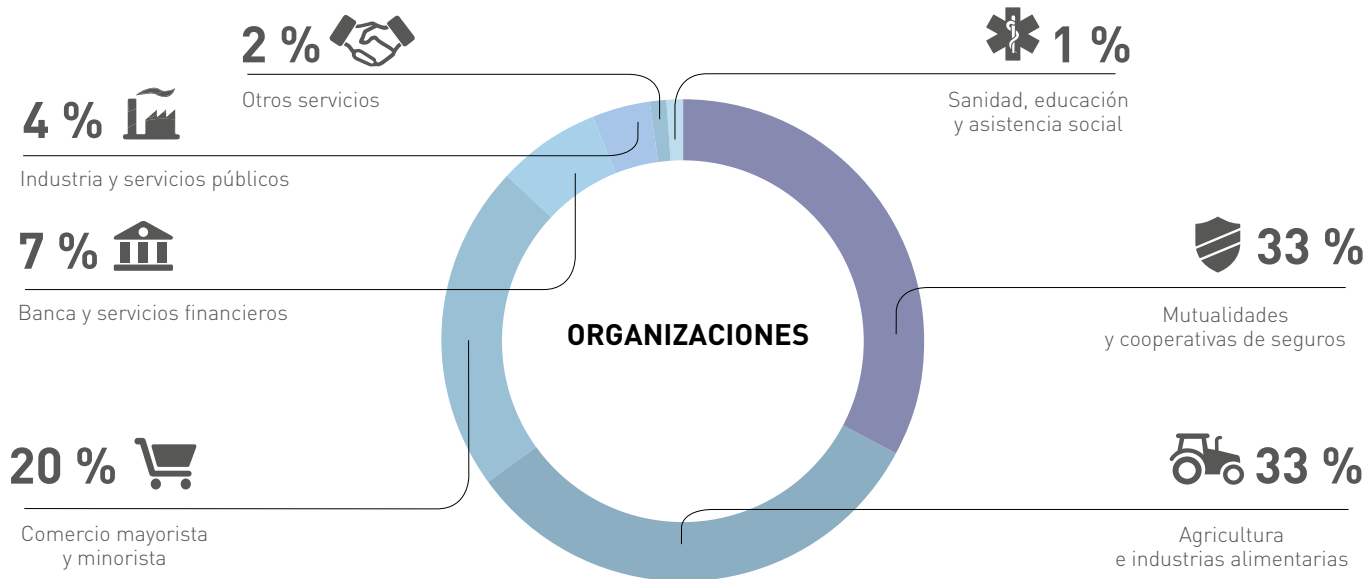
2 %

Otros servicios

1 %

Sanidad, educación y asistencia social

4 %

Industria y servicios públicos

7 %

Banca y servicios financieros

33 %

Mutualidades y cooperativas de seguros

ORGANIZACIONES

20 %

Comercio mayorista y minorista

33 %

Agricultura e industrias alimentarias